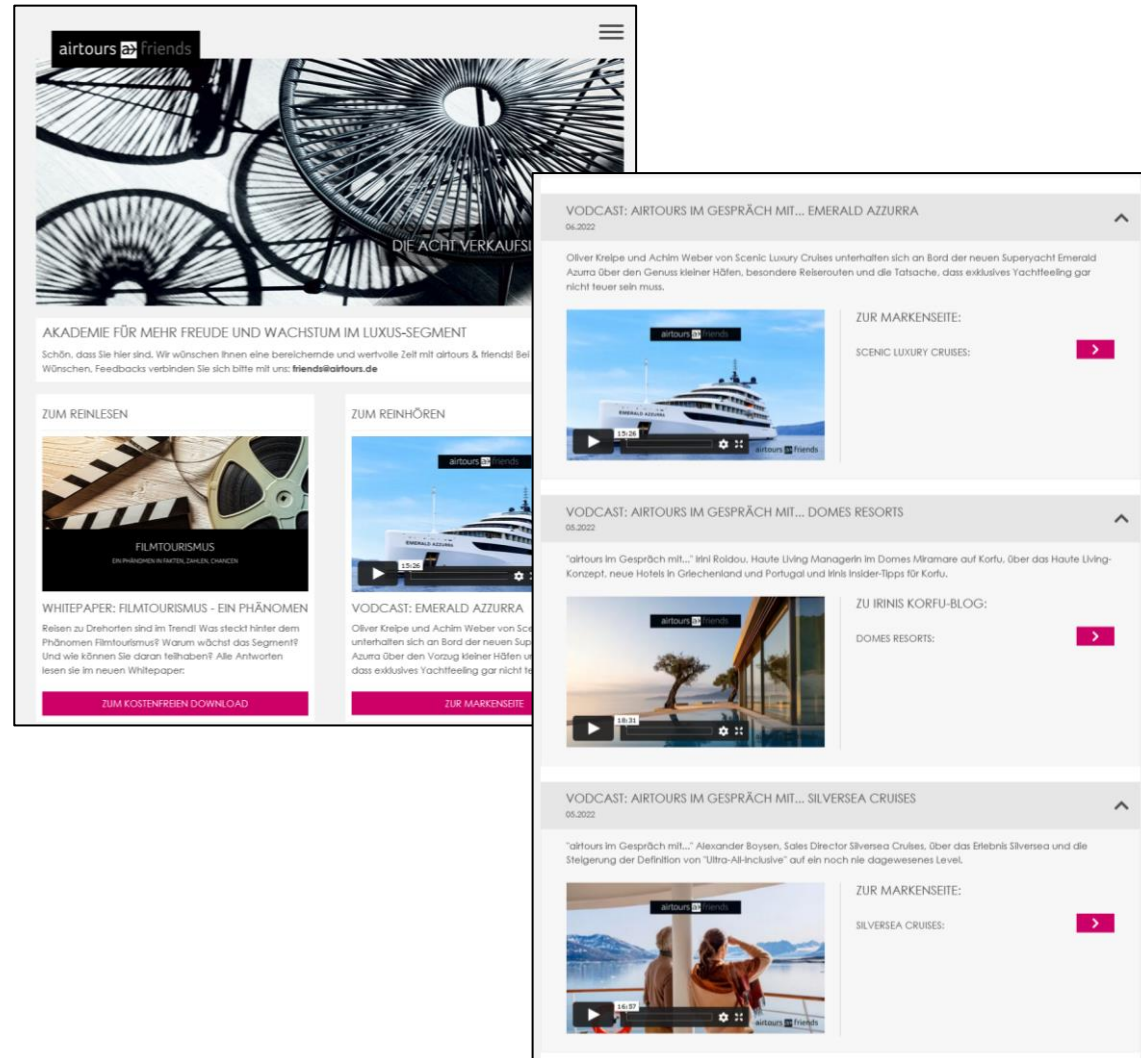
airtours a friends

DIE ACHT VERKAUFSI

AKADEMIE FÜR MEHR FREUDE UND WACHSTUM IM LUXUS-SEGMENT

Schön, dass Sie hier sind. Wir wünschen Ihnen eine bereichernde und wertvolle Zeit mit airtours & friends! Bei Wünschen, Feedbacks verbinden Sie sich bitte mit uns: friends@airtours.de

ZUM REINLESEN

FILMTOURISMUS
EIN PHÄNOMEN IN FAKTEN, ZAHLEN, CHANCEN

WHITEPAPER: FILMTOURISMUS - EIN PHÄNOMEN

Reisen zu Drehorten sind im Trend! Was steckt hinter dem Phänomen Filmtourismus? Warum wächst das Segment? Und wie können Sie daran teilhaben? Alle Antworten lesen sie im neuen Whitepaper:

ZUM KOSTENFREIEN DOWNLOAD

ZUM REINHÖREN

airtours a friends

15:26

VODCAST: EMERALD AZZURRA

Oliver Kreipe und Achim Weber von Sce unterhalten sich an Bord der neuen Sup Azurra über den Vorzug kleiner Häfen u dass exklusives Yachtfeeling gar nicht te

ZUR MARKENSEITE

VODCAST: AIRTOURS IM GESPRÄCH MIT... EMERALD AZZURRA
06.2022

Oliver Kreipe und Achim Weber von Scenic Luxury Cruises unterhalten sich an Bord der neuen Superyacht Emerald Azurra über den Genuss kleiner Häfen, besondere Reiserouten und die Tatsache, dass exklusives Yachtfeeling gar nicht teuer sein muss.

airtours a friends
EMERALD AZZURRA
15:26
airtours a friends

ZUR MARKENSEITE:

SCENIC LUXURY CRUISES:

VODCAST: AIRTOURS IM GESPRÄCH MIT... DOMES RESORTS
05.2022

"airtours im Gespräch mit..." Irini Roidou, Haute Living Managerin im Domes Miramare auf Korfu, über das Haute Living-Konzept, neue Hotels in Griechenland und Portugal und Irinis Insider-Tipps für Korfu.

airtours a friends
18:31

ZU IRINIS KORFU-BLOG:

DOMES RESORTS:

VODCAST: AIRTOURS IM GESPRÄCH MIT... SILVERSEA CRUISES
05.2022

"airtours im Gespräch mit..." Alexander Boysen, Sales Director Silversea Cruises, über das Erlebnis Silversea und die Steigerung der Definition von "Ultra-All-Inclusive" auf ein noch nie dagewesenes Level.

airtours a friends
16:57
airtours a friends

ZUR MARKENSEITE:

SILVERSEA CRUISES: